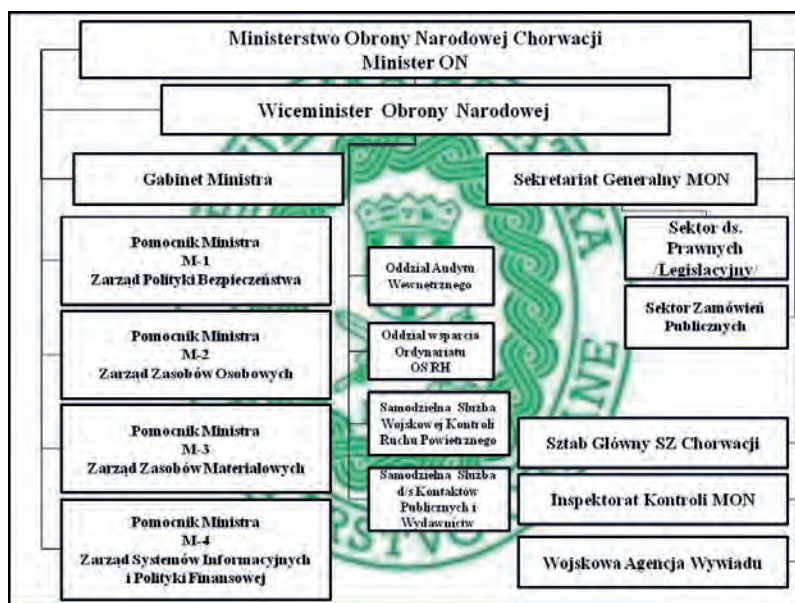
Ministerstwo Obrony Narodowej Chorwacji
Minister ON

Wiceminister Obrony Narodowej

Gabinet Ministra

Sekretariat Generalny MON

Pomocnik Ministra
M-1
Zarząd Polityki Bezpieczeństwa

Oddział Audytu Wewnętrznego

Sektor ds. Prawnych /Legislacyjny

Sektor Zamówień Publicznych

Pomocnik Ministra
M-2
Zarząd Zasobów Osobowych

Oddział wsparcia Ordynariatu OS RH

Pomocnik Ministra
M-3
Zarząd Zasobów Materiałowych

Samodzielna Służba Wojskowej Kontroli Ruchu Powietrznego

Sztab Główny SZ Chorwacji

Samodzielna Służba d/s Kontaktów Publicznych i Wydawnictw

Inspektorat Kontroli MON

Pomocnik Ministra
M-4
Zarząd Systemów Informacyjnych i Polityki Finansowej

Wojskowa Agencja Wywiadu